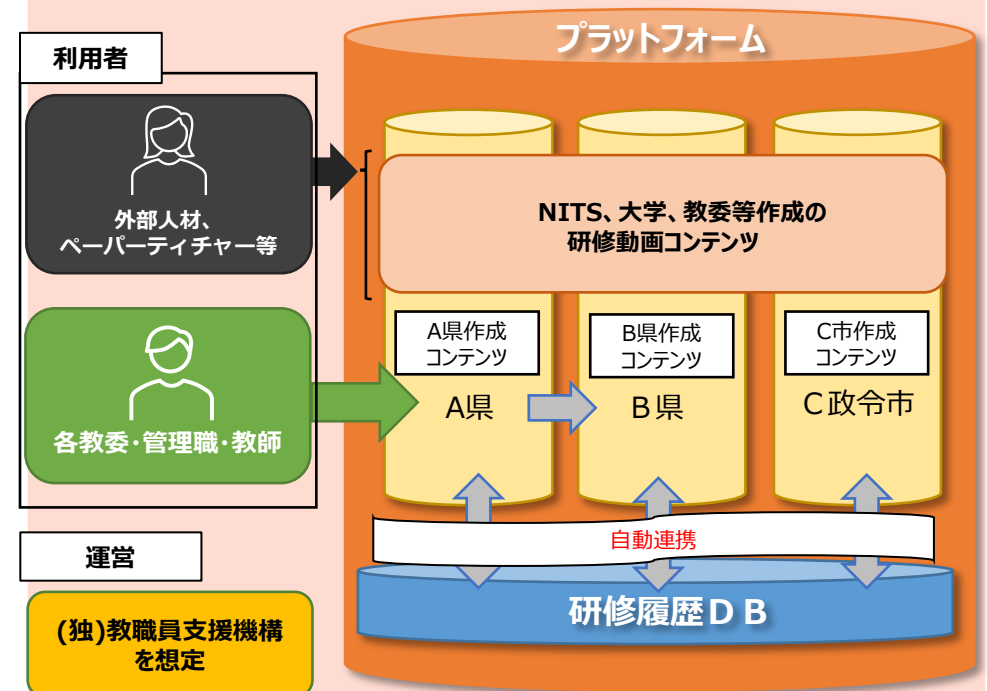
利用者

外部人材、
ペーパーティチャー等

各教委・管理職・教師

運営

(独)教職員支援機構
を想定

プラットフォーム

NITS、大学、教委等作成の
研修動画コンテンツ

A県作成
コンテンツ

A県

B県作成
コンテンツ

B県

C市作成
コンテンツ

C政令市

自動連携

研修履歴ＤＢ